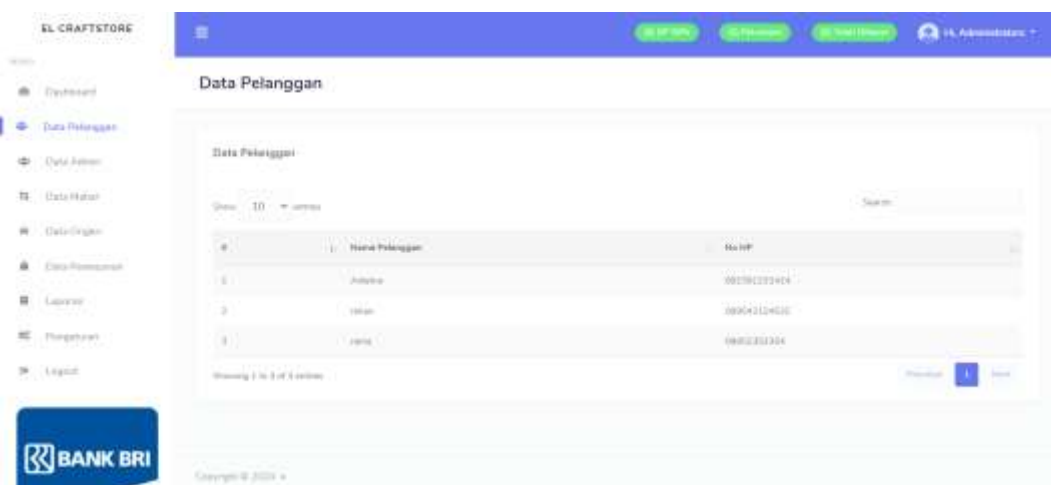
EL CRAFTSTORE

Dashboard

Data Pelanggan

Data Admin

Data Bahan

Data Order

Data Pemesanan

Laporan

Pengaturan

Logout

BANK BRI

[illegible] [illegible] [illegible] Hi, Administrator

Data Pelanggan

Data Pelanggan

Show 10 entries

Search:

| # | Nama Pelanggan | No HP |
|---|---|---|
| 1 | Adelia | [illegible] |
| 2 | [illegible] | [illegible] |
| 3 | rana | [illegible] |

Showing 1 to 3 of 3 entries

Previous 1 Next

Copyright © 2020 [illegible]